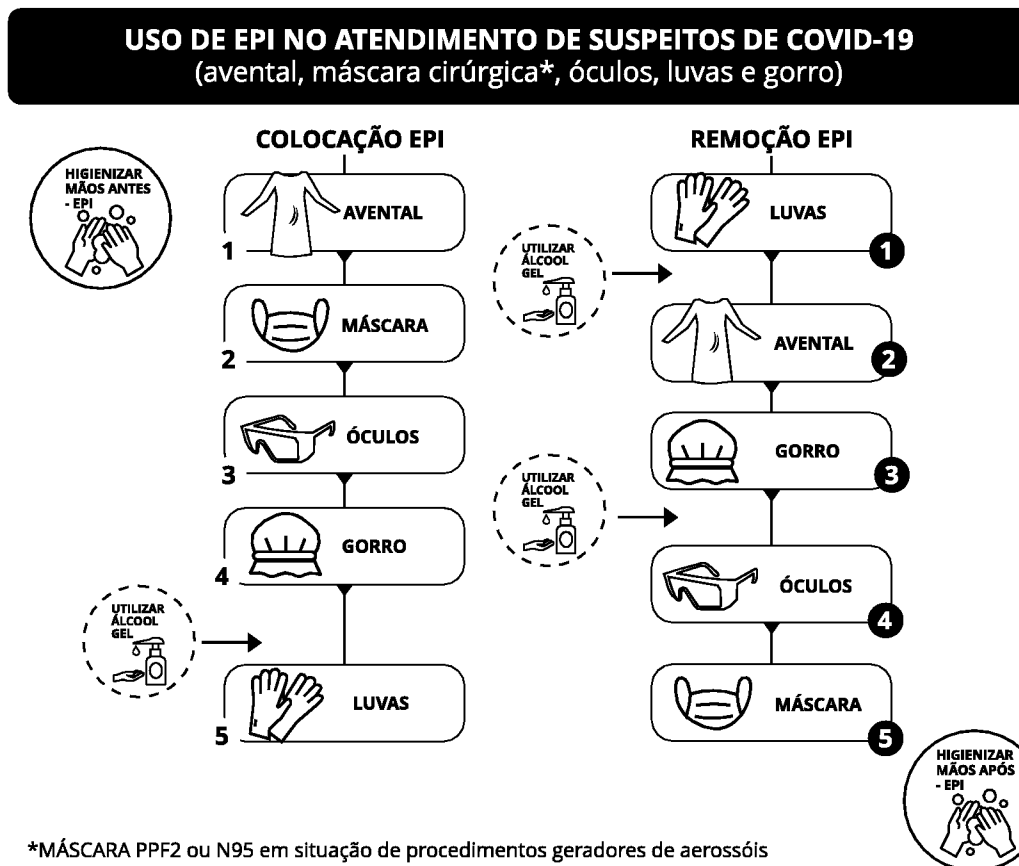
USO DE EPI NO ATENDIMENTO DE SUSPEITOS DE COVID-19
(avental, máscara cirúrgica*, óculos, luvas e gorro)

HIGIENIZAR MÃOS ANTES - EPI

COLOCAÇÃO EPI

1 AVENTAL

2 MÁSCARA

3 ÓCULOS

4 GORRO

UTILIZAR ÁLCOOL GEL

5 LUVAS

REMOÇÃO EPI

LUVAS 1

UTILIZAR ÁLCOOL GEL

AVENTAL 2

GORRO 3

UTILIZAR ÁLCOOL GEL

ÓCULOS 4

MÁSCARA 5

HIGIENIZAR MÃOS APÓS - EPI

*MÁSCARA PPF2 ou N95 em situação de procedimentos geradores de aerossóis